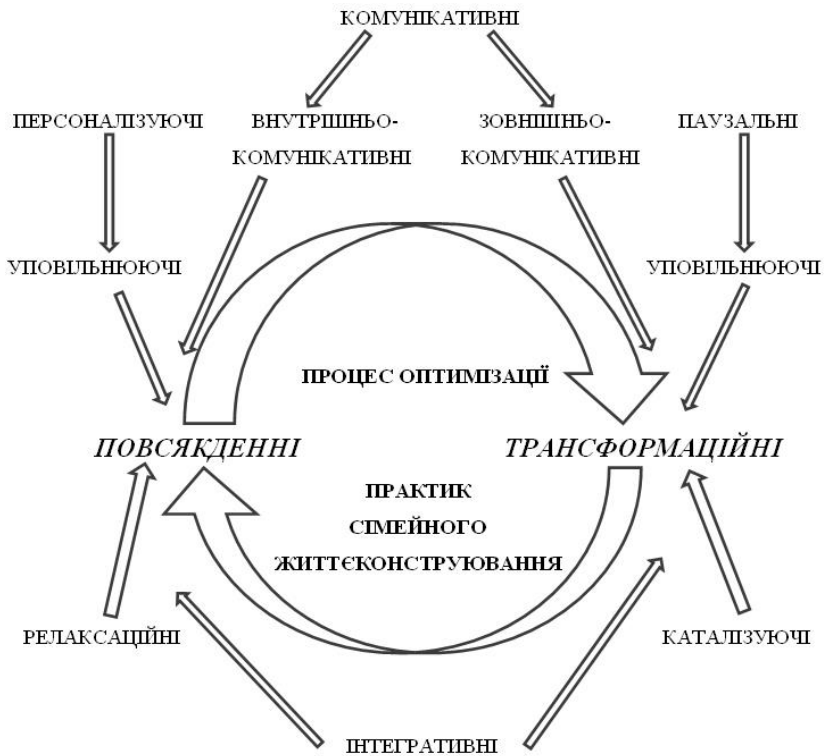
КОМУНІКАТИВНІ

ПЕРСОНАЛІЗУЮЧІ

ВНУТРІШНЬО-КОМУНІКАТИВНІ

ЗОВНІШНЬО-КОМУНІКАТИВНІ

ПАУЗАЛЬНІ

УПОВІЛЬНЮЮЧІ

УПОВІЛЬНЮЮЧІ

ПРОЦЕС ОПТИМІЗАЦІЇ

ПОВСЯКДЕННІ

ТРАНСФОРМАЦІЙНІ

ПРАКТИК СІМЕЙНОГО ЖИТТЄКОНСТРУЮВАННЯ

РЕЛАКСАЦІЙНІ

КАТАЛІЗУЮЧІ

ІНТЕГРАТИВНІ